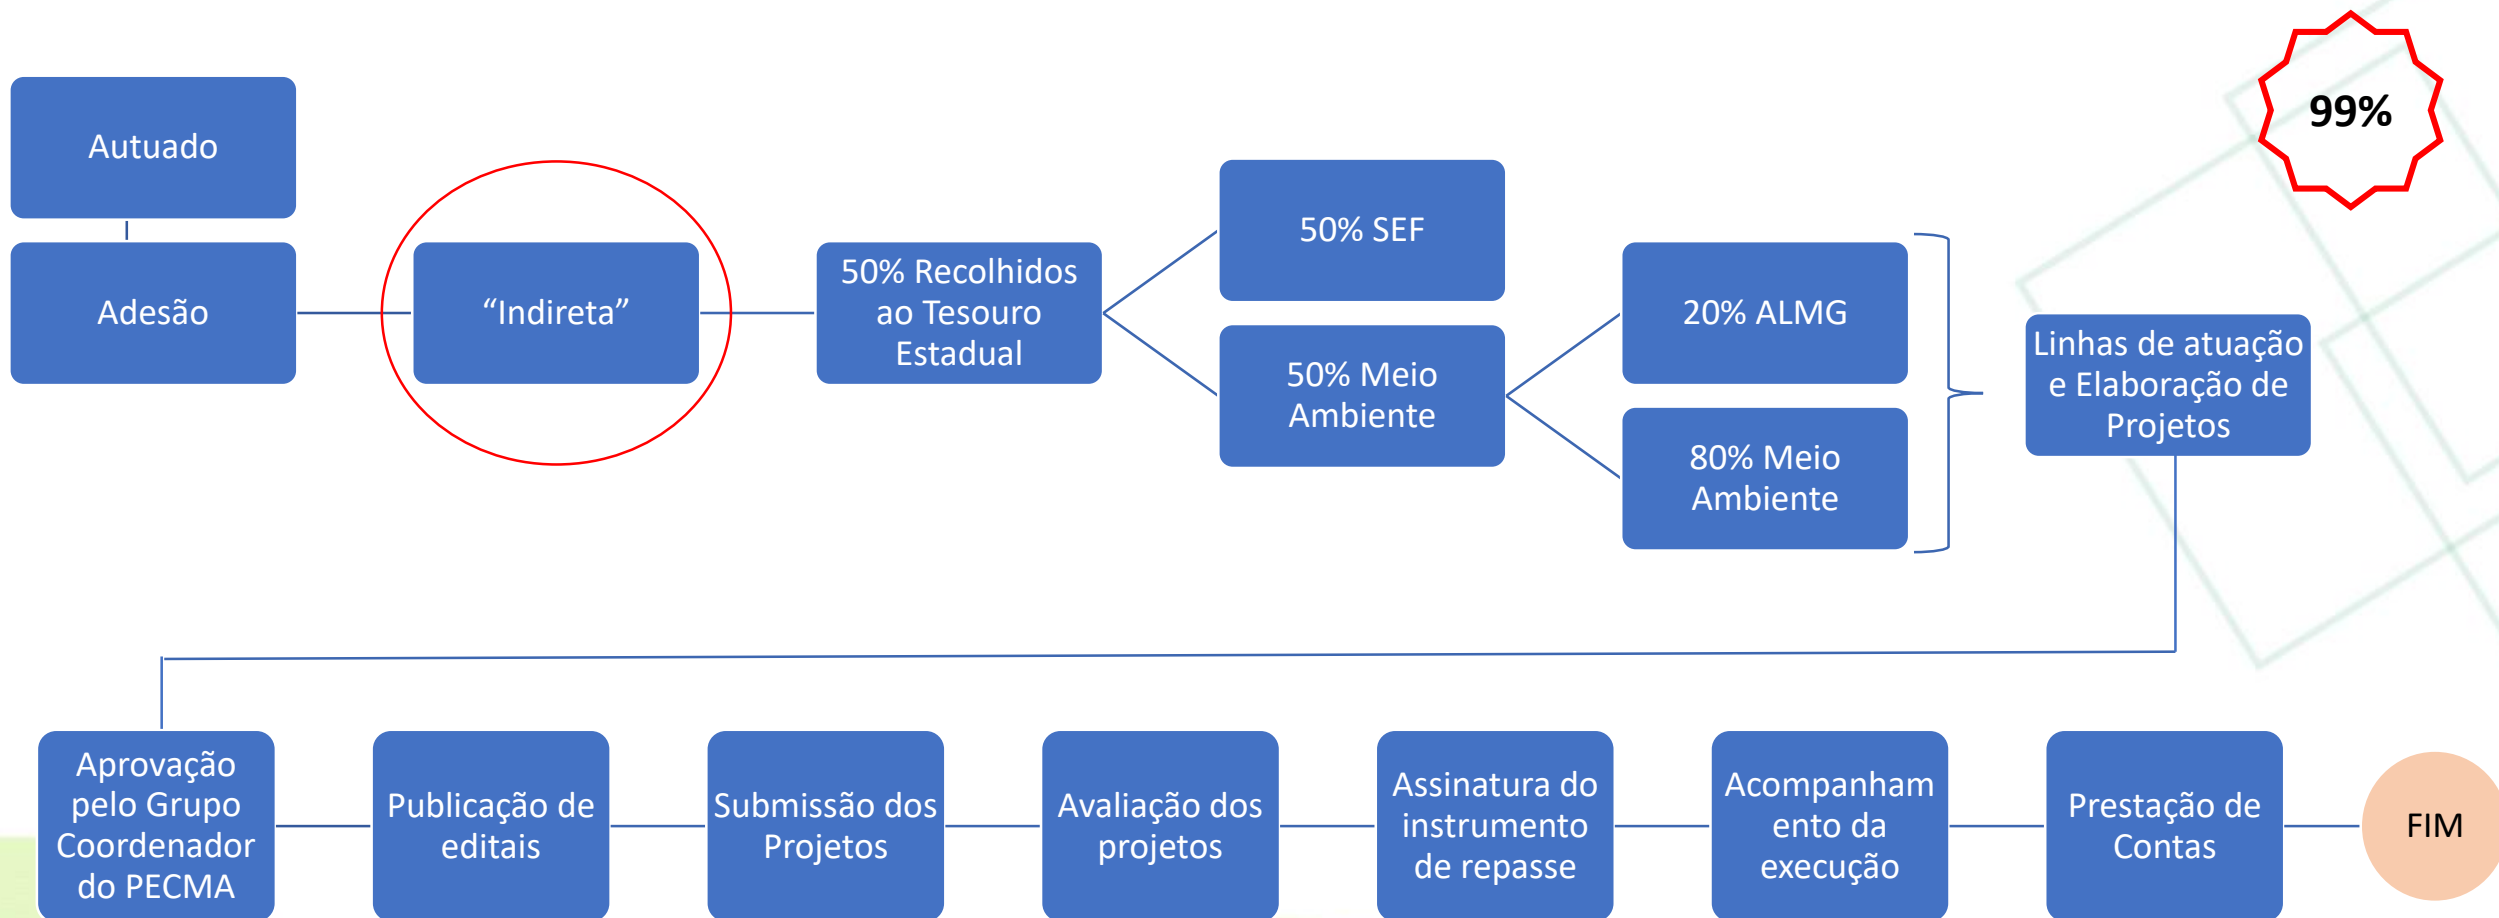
99%

Autuado

Adesão

“Indireta”

50% Recolhidos ao Tesouro Estadual

50% SEF

50% Meio Ambiente

20% ALMG

80% Meio Ambiente

Linhas de atuação e Elaboração de Projetos

Aprovação pelo Grupo Coordenador do PECMA

Publicação de editais

Submissão dos Projetos

Avaliação dos projetos

Assinatura do instrumento de repasse

Acompanhamento da execução

Prestação de Contas

FIM